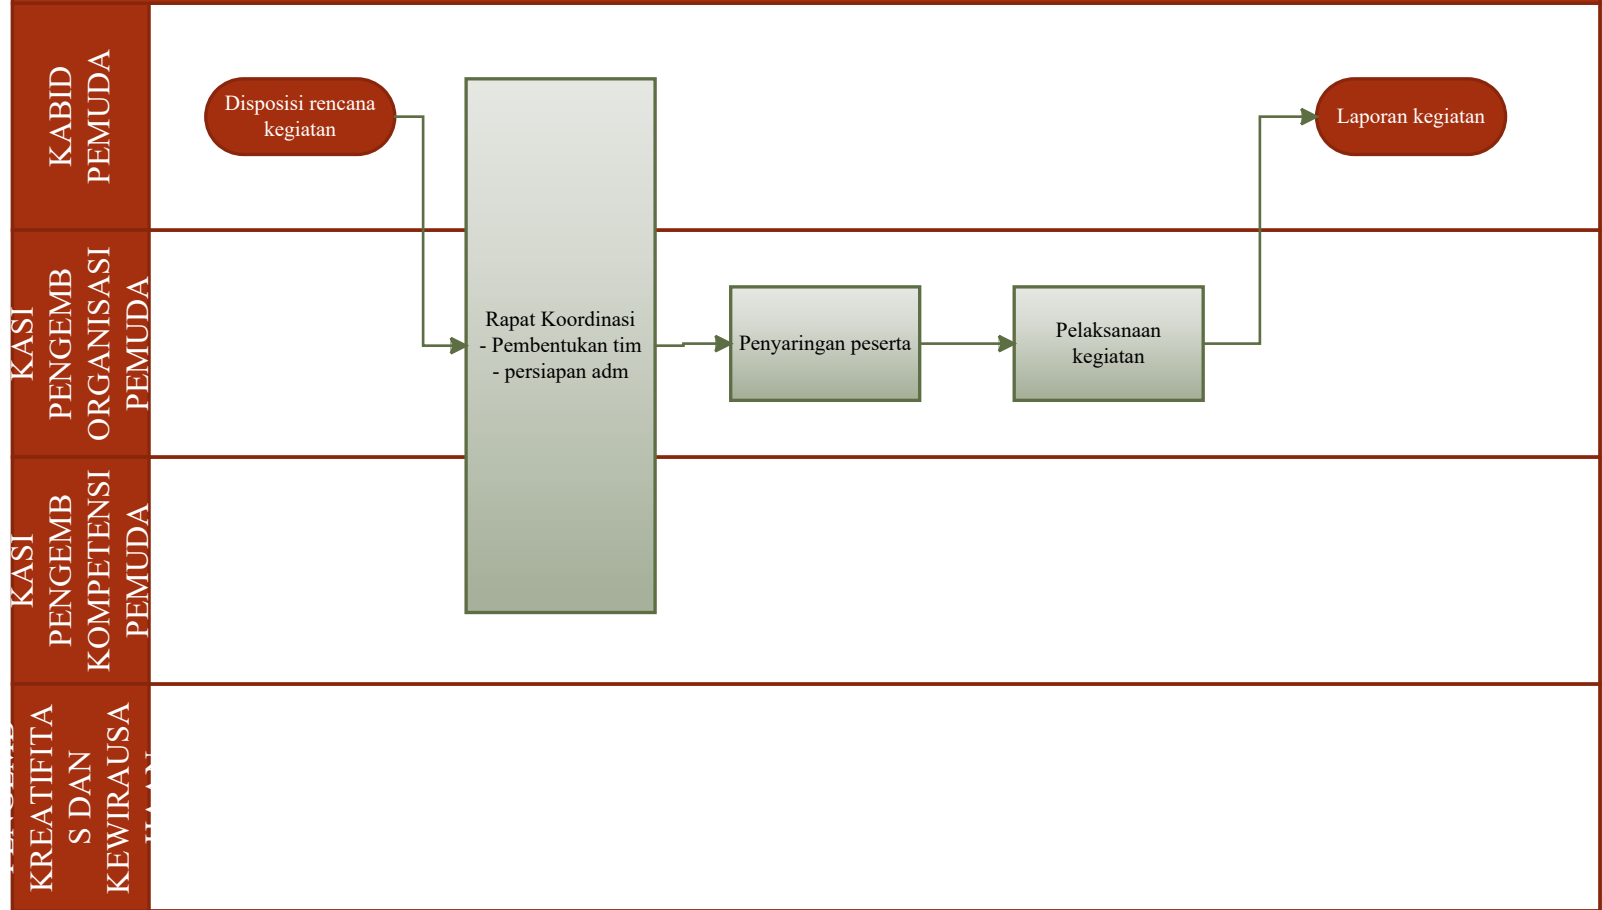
KABID PEMUDA

KASI PENGEMB ORGANISASI PEMUDA

KASI PENGEMB KOMPETENSI PEMUDA

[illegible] KREATIFITAS DAN KEWIRAUSA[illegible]

Disposisi rencana kegiatan

Rapat Koordinasi
- Pembentukan tim
- persiapan adm

Penyaringan peserta

Pelaksanaan kegiatan

Laporan kegiatan